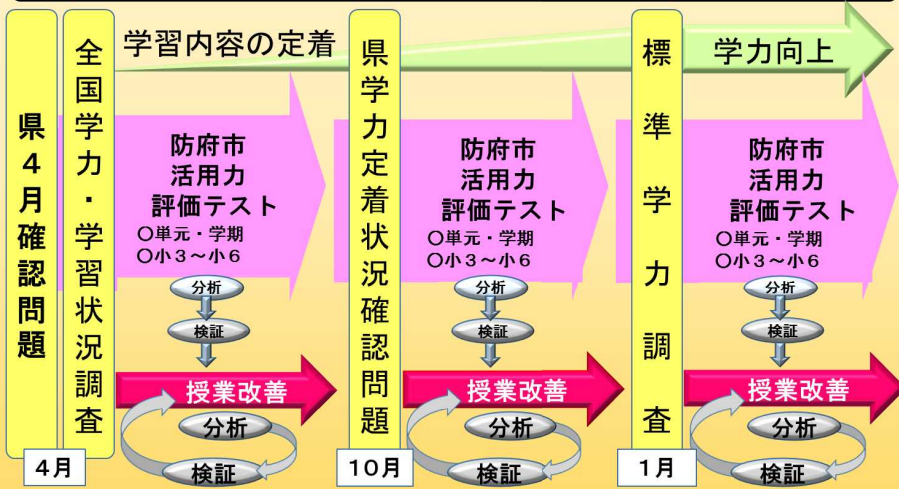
県４月確認問題

全国学力・学習状況調査

4月

学習内容の定着

防府市活用力評価テスト
○単元・学期
○小３～小６

分析
検証

授業改善

分析
検証

県学力定着状況確認問題

10月

防府市活用力評価テスト
○単元・学期
○小３～小６

分析
検証

授業改善

分析
検証

標準学力調査

1月

学力向上

防府市活用力評価テスト
○単元・学期
○小３～小６

分析
検証

授業改善

分析
検証